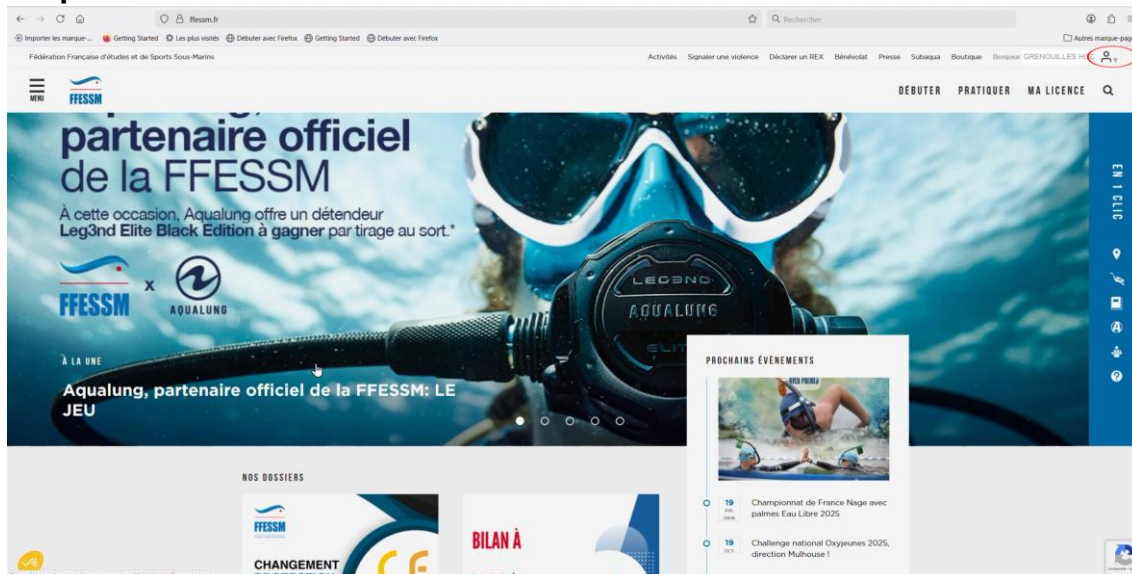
ffessm.fr

Rechercher

Importer les marque... Getting Started Les plus visités Débuter avec Firefox Getting Started Débuter avec Firefox

Autres marque-pag

Fédération Française d'études et de Sports Sous-Marins

Activités Signaler une violence Déclarer un REX Bénévolat Presse Subaqua Boutique Bonjour GRENOUILLES H

MENU

FFESSM

DÉBUTER PRATIQUER MA LICENCE

partenaire officiel de la FFESSM

À cette occasion, Aqualung offre un détendeur Leg3nd Elite Black Edition à gagner par tirage au sort.*

FFESSM x AQUALUNG

LEG3ND AQUALUNG ELITE

À LA UNE

Aqualung, partenaire officiel de la FFESSM: LE JEU

EN 1 CLIC

PROCHAINS ÉVÈNEMENTS

19 JUIL. 2025 Championnat de France Nage avec palmes Eau Libre 2025

19 OCT. Challenge national Oxyjeunes 2025, direction Mulhouse !

NOS DOSSIERS

FFESSM

CHANGEMENT

BILAN À